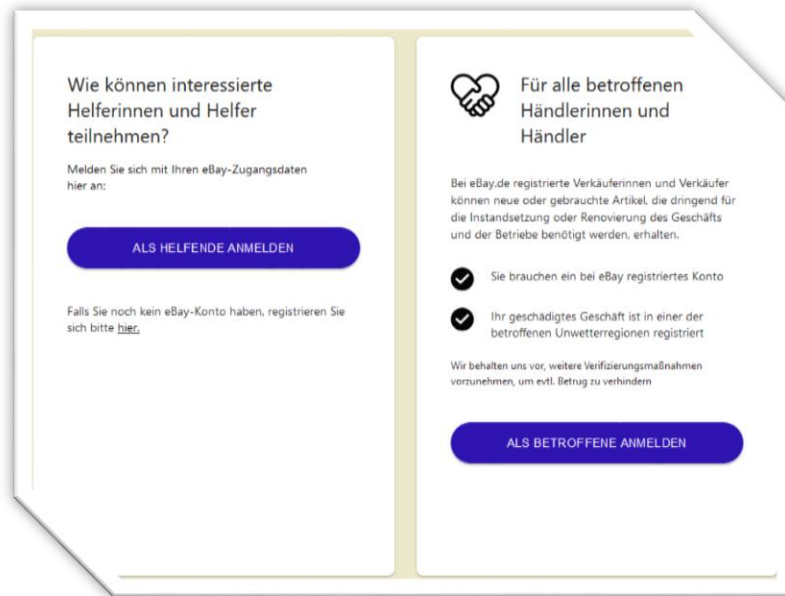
Wie können interessierte Helferinnen und Helfer teilnehmen?

Melden Sie sich mit Ihren eBay-Zugangsdaten hier an:

ALS HELFENDE ANMELDEN

Falls Sie noch kein eBay-Konto haben, registrieren Sie sich bitte hier.

Für alle betroffenen Händlerinnen und Händler

Bei eBay.de registrierte Verkäuferinnen und Verkäufer können neue oder gebrauchte Artikel, die dringend für die Instandsetzung oder Renovierung des Geschäfts und der Betriebe benötigt werden, erhalten.

Sie brauchen ein bei eBay registriertes Konto

Ihr geschädigtes Geschäft ist in einer der betroffenen Unwetterregionen registriert

Wir behalten uns vor, weitere Verifizierungsmaßnahmen vorzunehmen, um evtl. Betrug zu verhindern

ALS BETROFFENE ANMELDEN